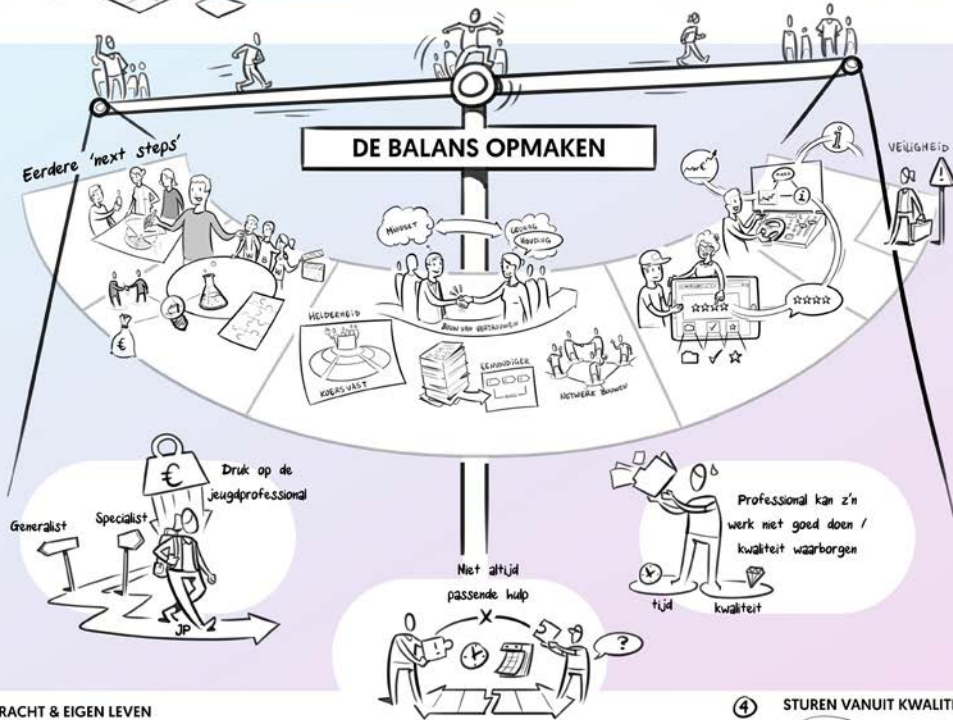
DE BALANS OPMAKEN

Eerdere 'next steps'

€

HELDERHEID

KOERSVAST

MINDSET

GEDRAG HOUDING

BRON VAN VERTROUWEN

EENVOUDIGER

NETWERK BOUWEN

VEILIGHEID

i

☆☆☆☆

☆☆☆☆

€

Druk op de jeugdprofessional

Generalist

Specialist

JP

Niet altijd passende hulp

X

?

Professional kan z'n werk niet goed doen / kwaliteit waarborgen

tijd

kwaliteit

RACHT & EIGEN LEVEN

4 STUREN VANUIT KWALITE